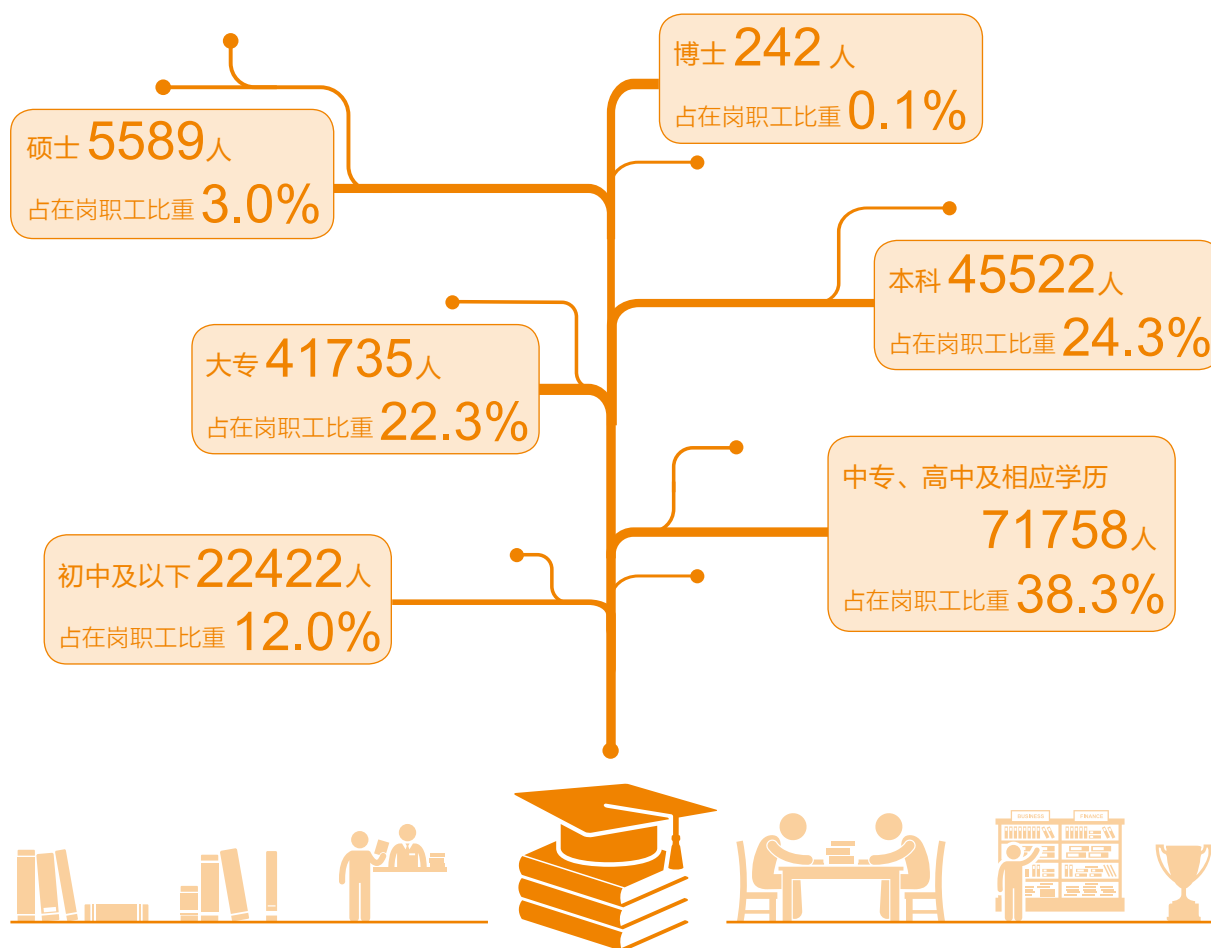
博士 242 人
占在岗职工比重 0.1%

硕士 5589 人
占在岗职工比重 3.0%

本科 45522 人
占在岗职工比重 24.3%

大专 41735 人
占在岗职工比重 22.3%

中专、高中及相应学历
71758 人
占在岗职工比重 38.3%

初中及以下 22422 人
占在岗职工比重 12.0%

BUSINESS
FINANCE